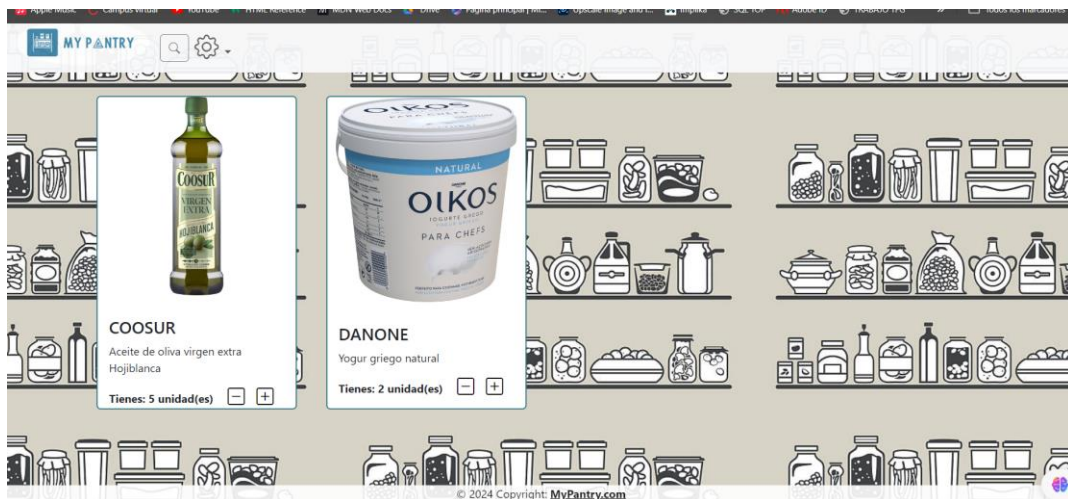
Apple Music Campus virtual YouTube HTML Reference MDN Web Docs Drive Página principal | Mi... Upscale image and i... Implika SQL TOP Adobe ID TRABAJO TFG » Todos los marcadores

MY PANTRY

COOSUR
VIRGEN EXTRA
HOJIBLANCA

COOSUR
Aceite de oliva virgen extra Hojiblanca
Tienes: 5 unidad(es) − +

OIKOS
PARA CHEFS
NATURAL
OIKOS
YOGURT GRIEGO
PARA CHEFS

DANONE
Yogur griego natural
Tienes: 2 unidad(es) − +

© 2024 Copyright: MyPantry.com